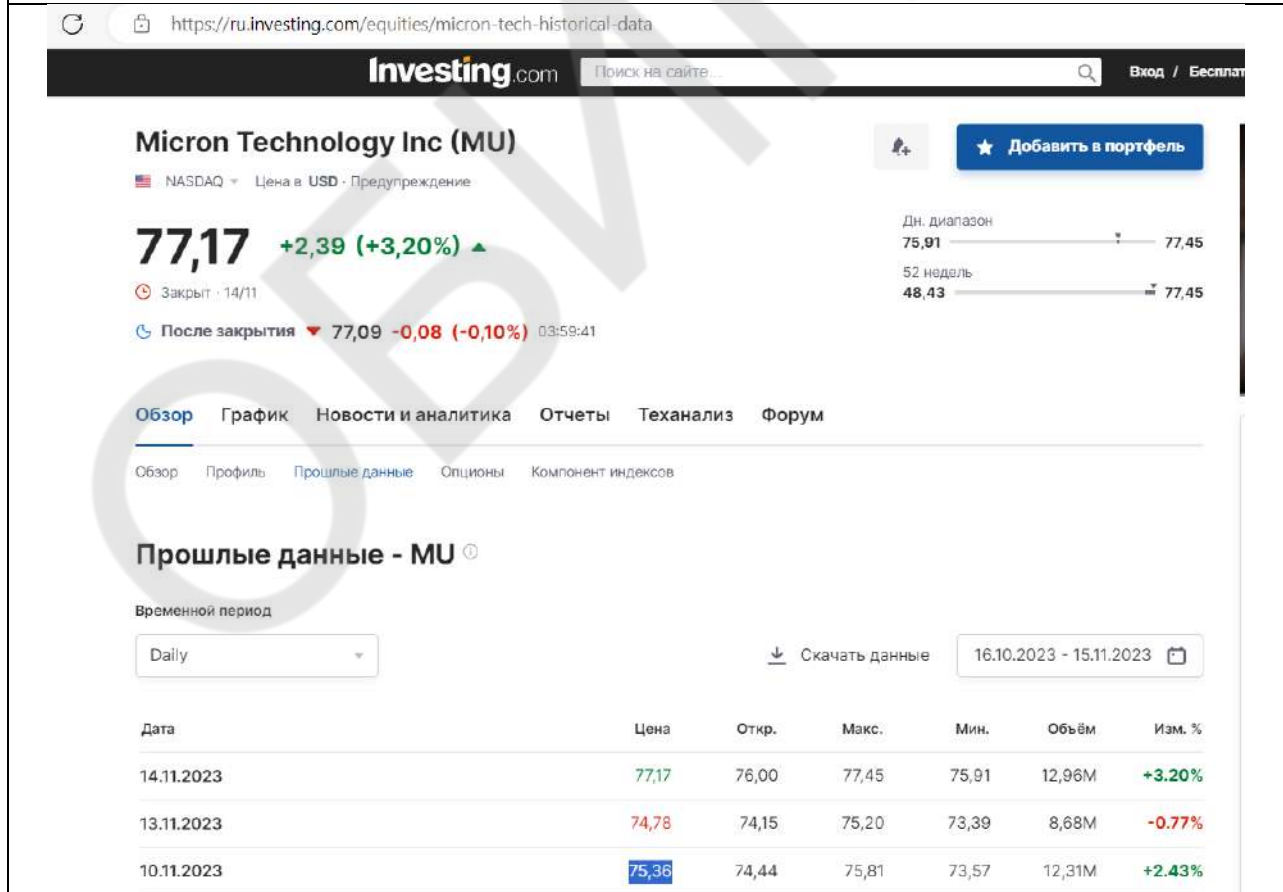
https://ru.investing.com/equities/micron-tech-historical-data

Investing.com Поиск на сайте... Вход / Бесплат

Micron Technology Inc (MU)

NASDAQ Цена в USD · Предупреждение

Добавить в портфель

77,17 +2,39 (+3,20%)

Закрыт · 14/11

После закрытия 77,09 -0,08 (-0,10%) 03:59:41

Дн. диапазон
75,91 77,45

52 недель
48,43 77,45

Обзор График Новости и аналитика Отчеты Теханализ Форум

Обзор Профиль Прошлые данные Опционы Компонент индексов

Прошлые данные - MU

Временной период

Daily

Скачать данные

16.10.2023 - 15.11.2023

| Дата | Цена | Откр. | Макс. | Мин. | Объём | Изм. % |
|---|---|---|---|---|---|---|
| 14.11.2023 | 77,17 | 76,00 | 77,45 | 75,91 | 12,96M | +3.20% |
| 13.11.2023 | 74,78 | 74,15 | 75,20 | 73,39 | 8,68M | -0.77% |
| 10.11.2023 | 75,36 | 74,44 | 75,81 | 73,57 | 12,31M | +2.43% |

ОБИ